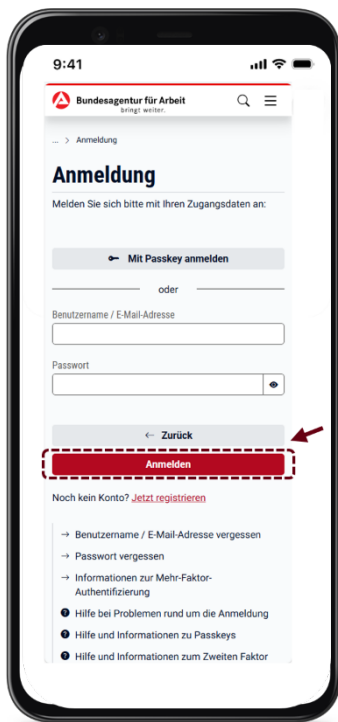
9:41

Bundesagentur für Arbeit
bringt weiter.

... > Anmeldung

Anmeldung

Melden Sie sich bitte mit Ihren Zugangsdaten an:

Mit Passkey anmelden

oder

Benutzername / E-Mail-Adresse

Passwort

← Zurück

Anmelden

Noch kein Konto? Jetzt registrieren

→ Benutzername / E-Mail-Adresse vergessen

→ Passwort vergessen

→ Informationen zur Mehr-Faktor-Authentifizierung

Hilfe bei Problemen rund um die Anmeldung

Hilfe und Informationen zu Passkeys

Hilfe und Informationen zum Zweiten Faktor